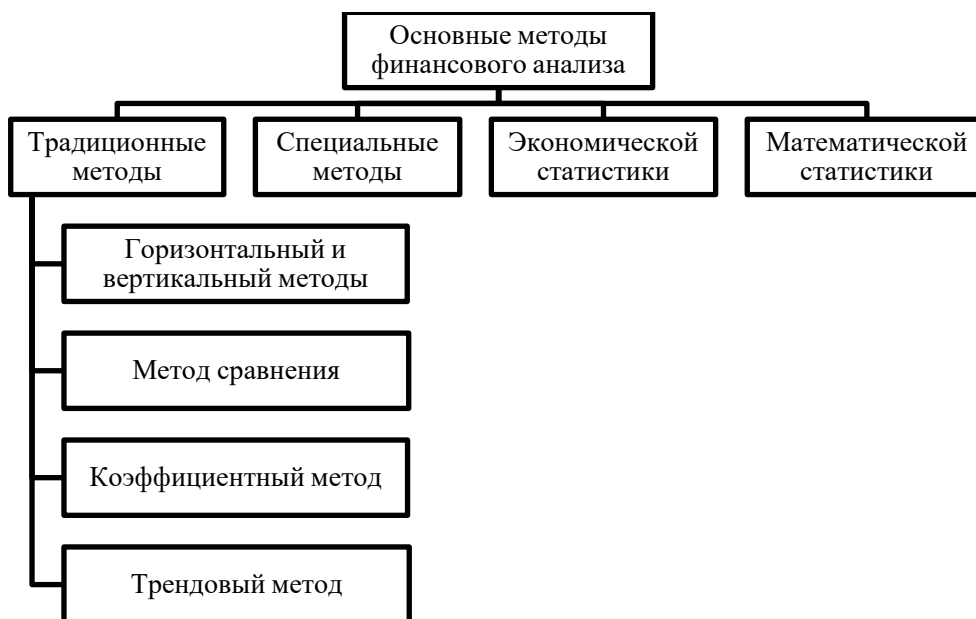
Основные методы финансового анализа

Традиционные методы

Специальные методы

Экономической статистики

Математической статистики

Горизонтальный и вертикальный методы

Метод сравнения

Коэффициентный метод

Трендовый метод